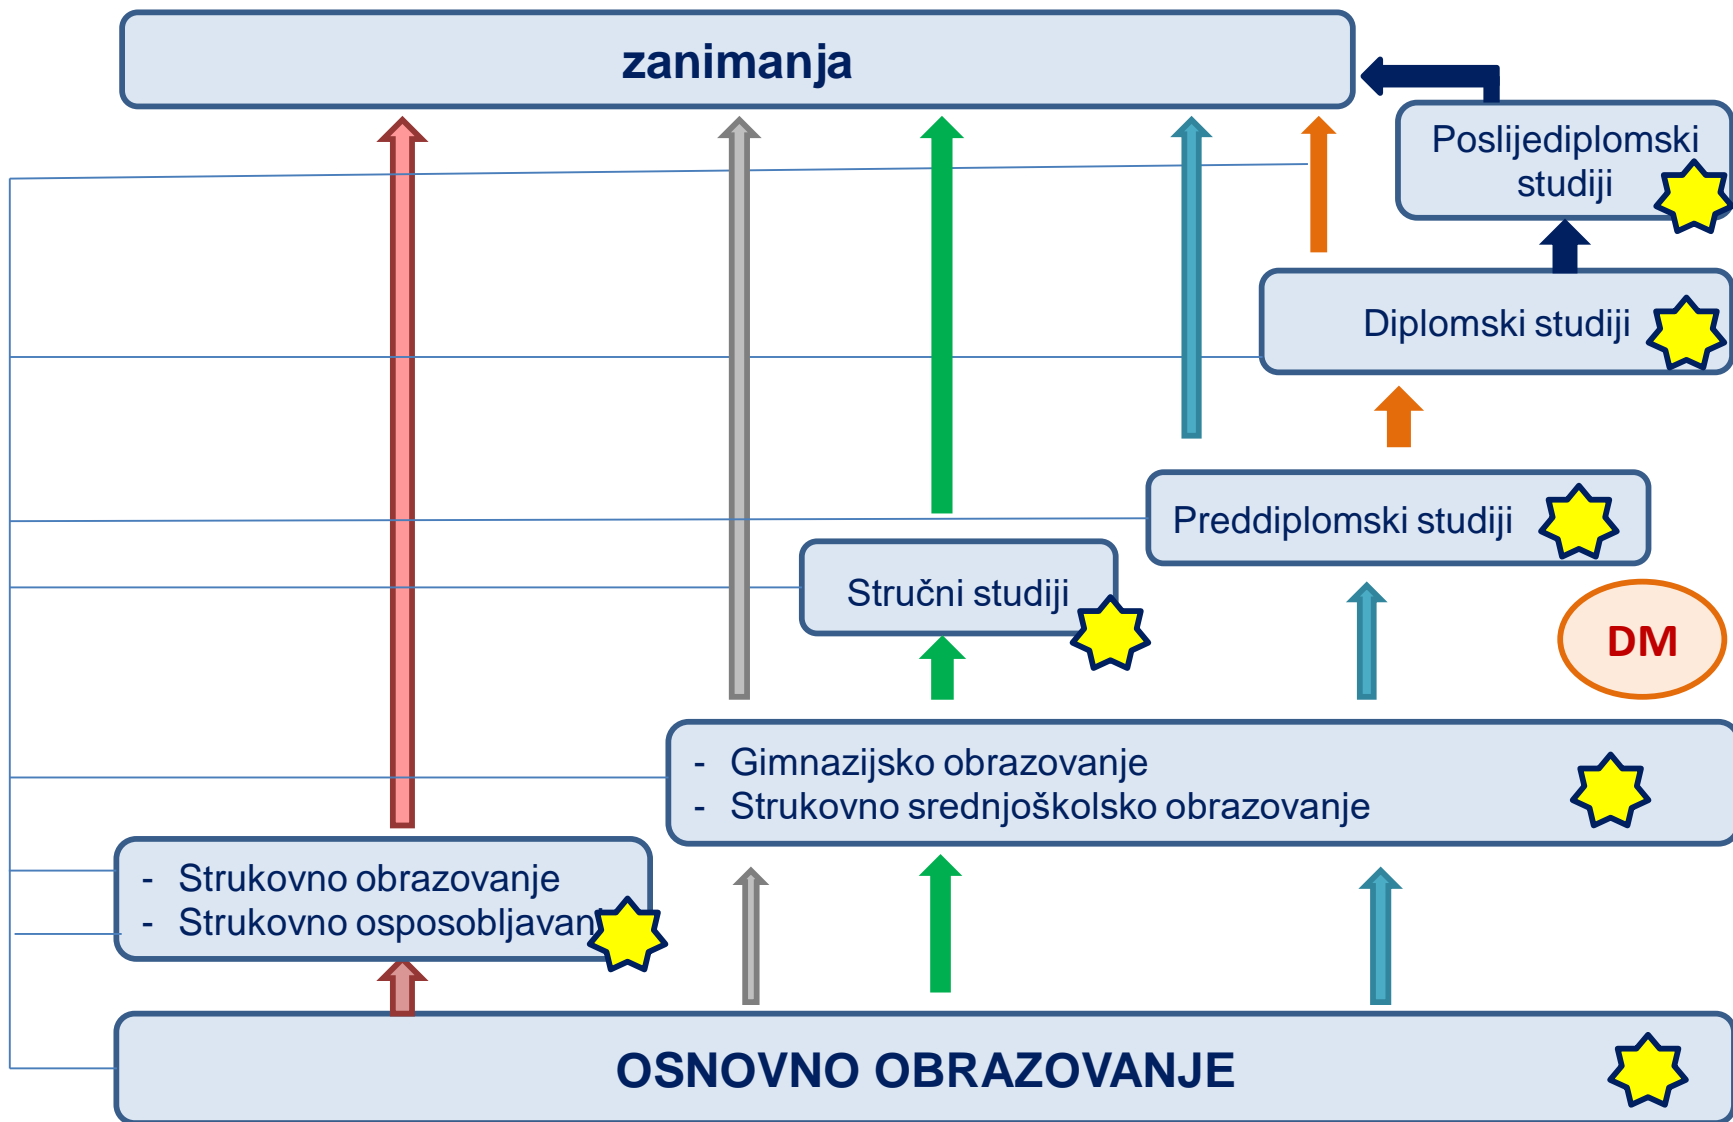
zanimanja

Poslijediplomski studiji

Diplomski studiji

Preddiplomski studiji

Stručni studiji

DM

- Gimnazijsko obrazovanje
- Strukovno srednjoškolsko obrazovanje

- Strukovno obrazovanje
- Strukovno osposobljavan

OSNOVNO OBRAZOVANJE